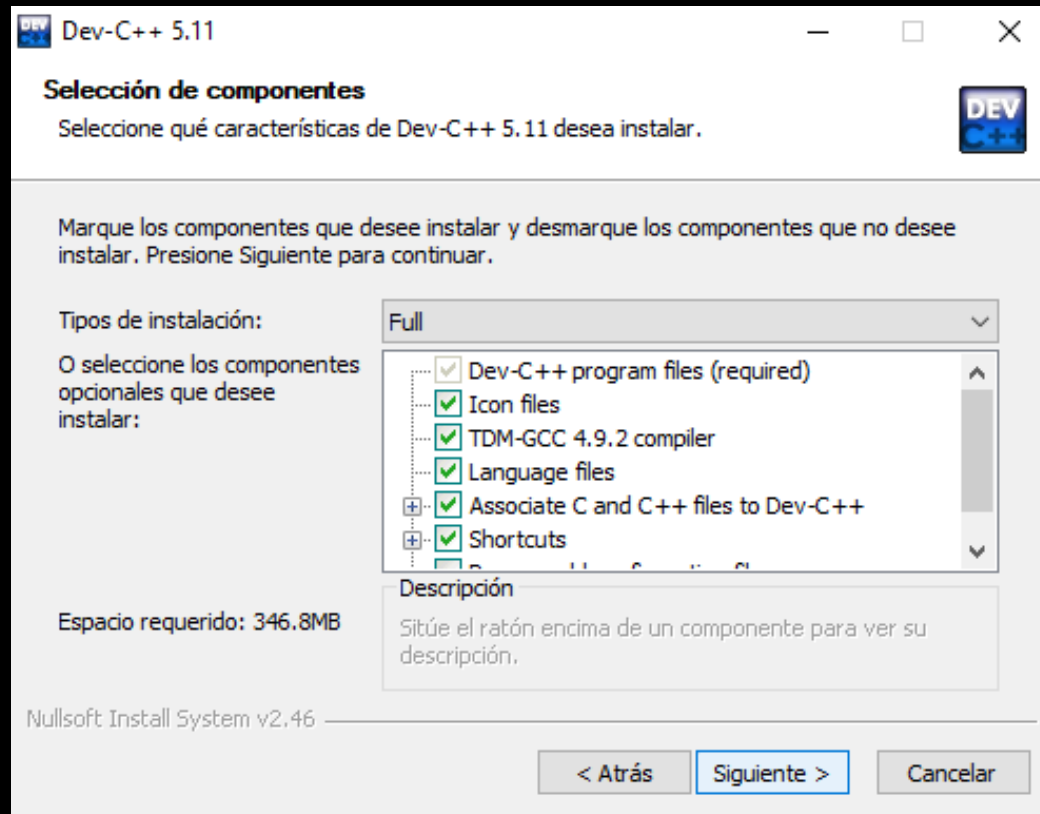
Dev-C++ 5.11

Selección de componentes
Seleccione qué características de Dev-C++ 5.11 desea instalar.

DEV C++

Marque los componentes que desee instalar y desmarque los componentes que no desee instalar. Presione Siguiente para continuar.

Tipos de instalación:
Full

O seleccione los componentes opcionales que desee instalar:

Dev-C++ program files (required)
Icon files
TDM-GCC 4.9.2 compiler
Language files
Associate C and C++ files to Dev-C++
Shortcuts
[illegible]

Espacio requerido: 346.8MB

Descripción
Sitúe el ratón encima de un componente para ver su descripción.

Nullsoft Install System v2.46

< Atrás
Siguiente >
Cancelar